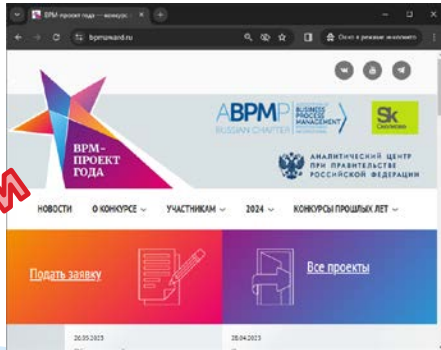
BPM-проект года — конкурс
bpmaward.ru
Окно в режиме инкогнито
BPM-ПРОЕКТ ГОДА
ABPMP RUSSIAN CHAPTER
BUSINESS PROCESS MANAGEMENT
Sk Сколково
АНАЛИТИЧЕСКИЙ ЦЕНТР ПРИ ПРАВИТЕЛЬСТВЕ РОССИЙСКОЙ ФЕДЕРАЦИИ
НОВОСТИ
О КОНКУРСЕ
УЧАСТНИКАМ
2024
КОНКУРСЫ ПРОШЛЫХ ЛЕТ
Подать заявку
Все проекты
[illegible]
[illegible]